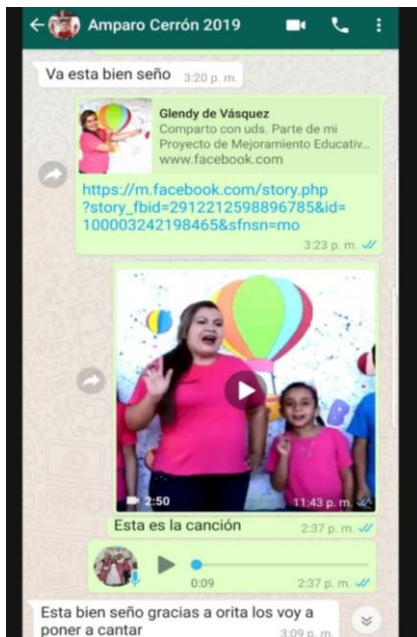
Amparo Cerrón 2019

Va esta bien seño 3:20 p. m.

Glendy de Vásquez
Comparto con uds. Parte de mi Proyecto de Mejoramiento Educativ...
www.facebook.com

https://m.facebook.com/story.php?story_fbid=2912212598896785&id=100003242198465&sfnsn=mo

3:23 p. m.

2:50

11:43 p. m.

Esta es la canción 2:37 p. m.

0:09 2:37 p. m.

Esta bien seño gracias a orita los voy a poner a cantar 3:09 p. m.